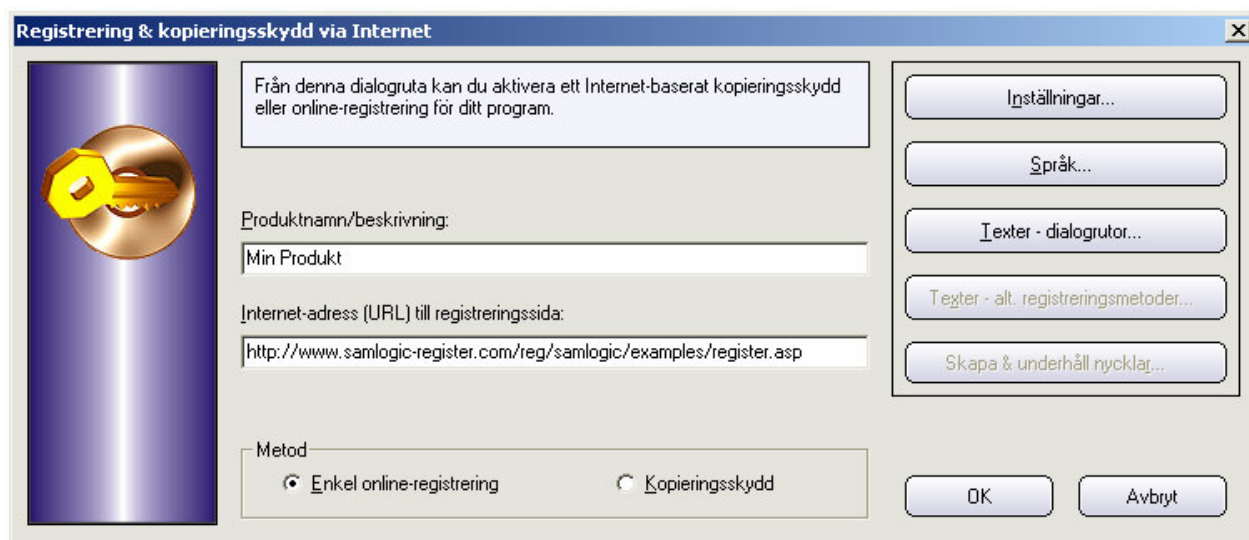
Registrering & kopieringsskydd via Internet

Från denna dialogruta kan du aktivera ett Internet-baserat kopieringsskydd eller online-registrering för ditt program.

Produktnamn/beskrivning:

Min Produkt

Internet-adress (URL) till registreringssida:

http://www.samlogic-register.com/reg/samlogic/examples/register.asp

Metod

Enkel online-registrering

Kopieringsskydd

Inställningar...

Språk...

Texter - dialogrutor...

Texter - alt. registreringsmetoder...

Skapa & underhåll nycklar...

OK

Avbryt